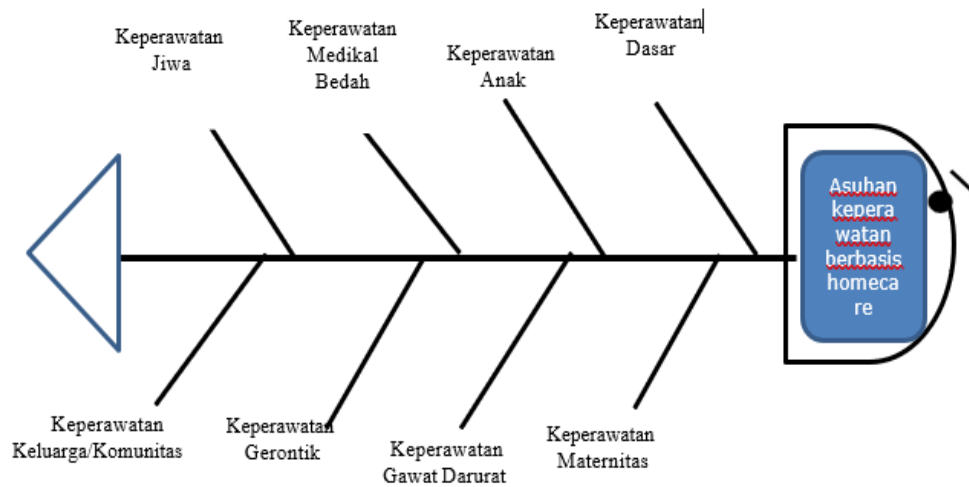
Keperawatan Jiwa

Keperawatan Medikal Bedah

Keperawatan Anak

Keperawatan Dasar

Asuhan kepera watan berbasis homeca re

Keperawatan Keluarga/Komunitas

Keperawatan Gerontik

Keperawatan Gawat Darurat

Keperawatan Maternitas